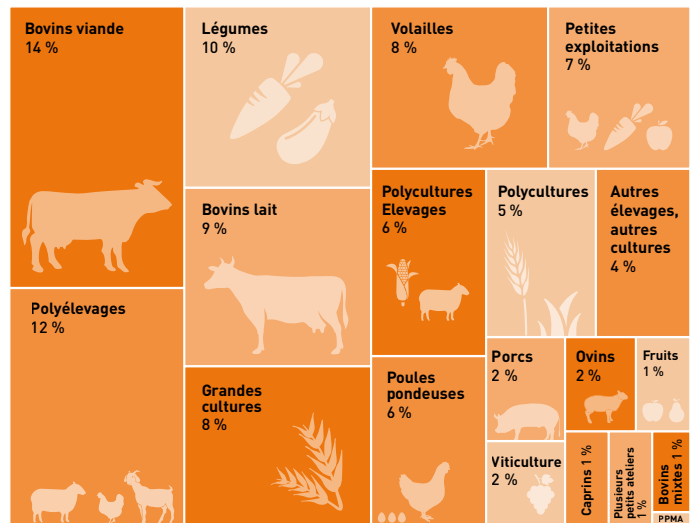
Bovins viande
14 %

Légumes
10 %

Volailles
8 %

Petites exploitations
7 %

Bovins lait
9 %

Polycultures Elevages
6 %

Polycultures
5 %

Autres élevages, autres cultures
4 %

Polyélevages
12 %

Grandes cultures
8 %

Poules pondeuses
6 %

Porcs
2 %

Ovins
2 %

Fruits
1 %

Viticulture
2 %

Caprins 1 %

Plusieurs petits ateliers 1 %

Bovins mixtes 1 %

PPMA